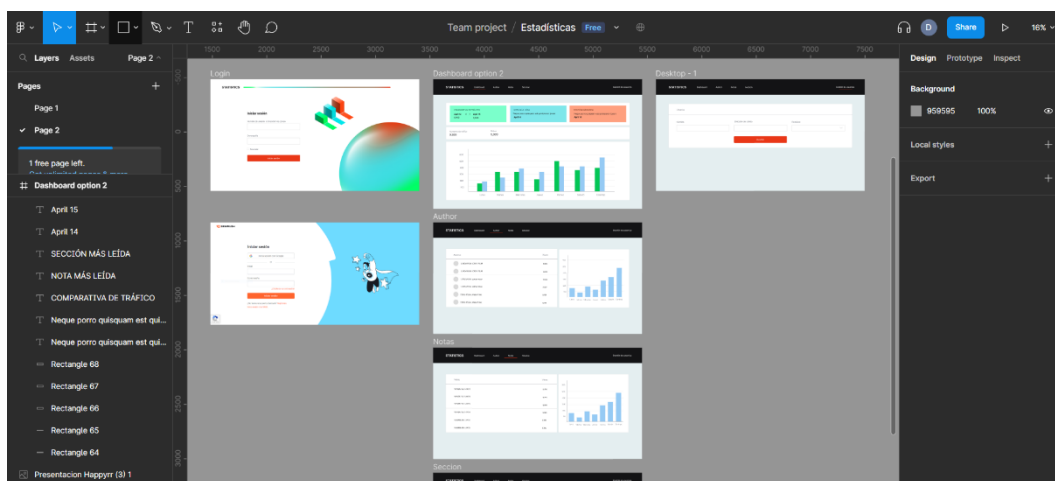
Team project / Estadísticas Free

D Share 16%

Layers Assets Page 2

Pages +

Page 1

Page 2

1 free page left.

Dashboard option 2

April 15

April 14

SECCIÓN MÁS LEÍDA

NOTA MÁS LEÍDA

COMPARATIVA DE TRÁFICO

Neque porro quisquam est qui...

Neque porro quisquam est qui...

Rectangle 68

Rectangle 67

Rectangle 66

Rectangle 65

Rectangle 64

Presentacion Happyrr (3) 1

1500 2000 2500 3000 3500 4000 4500 5000 5500 6000 6500 7000 7500

500 0 500 1000 1500 2000 2500 3000

Login

Dashboard option 2

Desktop - 1

Author

Notas

Seccion

Design Prototype Inspect

Background

959595 100%

Local styles +

Export +